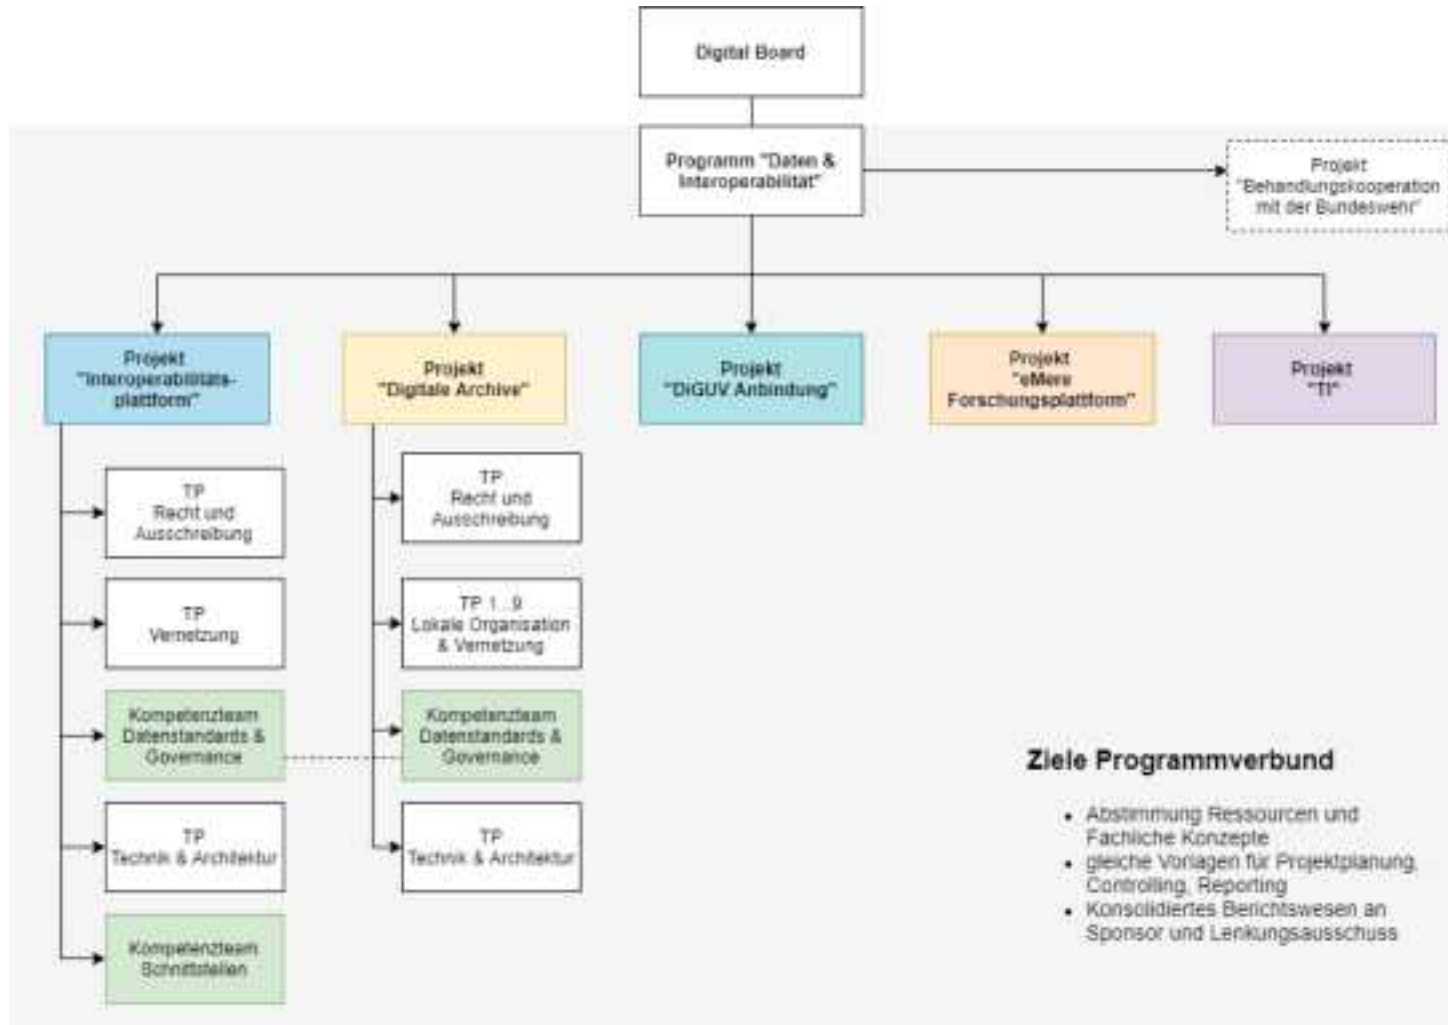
Digital Board

Programm "Daten & Interoperabilität"

Projekt "Behandlungskooperation mit der Bundeswehr"

Projekt "Interoperabilitäts-plattform"

Projekt "Digitale Archive"

Projekt "DiGUV Anbindung"

Projekt "eMere Forschungsplattform"

Projekt "TI"

TP Recht und Ausschreibung

TP Vernetzung

Kompetenzteam Datenstandards & Governance

TP Technik & Architektur

Kompetenzteam Schnittstellen

TP Recht und Ausschreibung

TP 1...9 Lokale Organisation & Vernetzung

Kompetenzteam Datenstandards & Governance

TP Technik & Architektur

Ziele Programmverbund

- Abstimmung Ressourcen und Fachliche Konzepte
- gleiche Vorlagen für Projektplanung, Controlling, Reporting
- Konsolidiertes Berichtswesen an Sponsor und Lenkungsausschuss